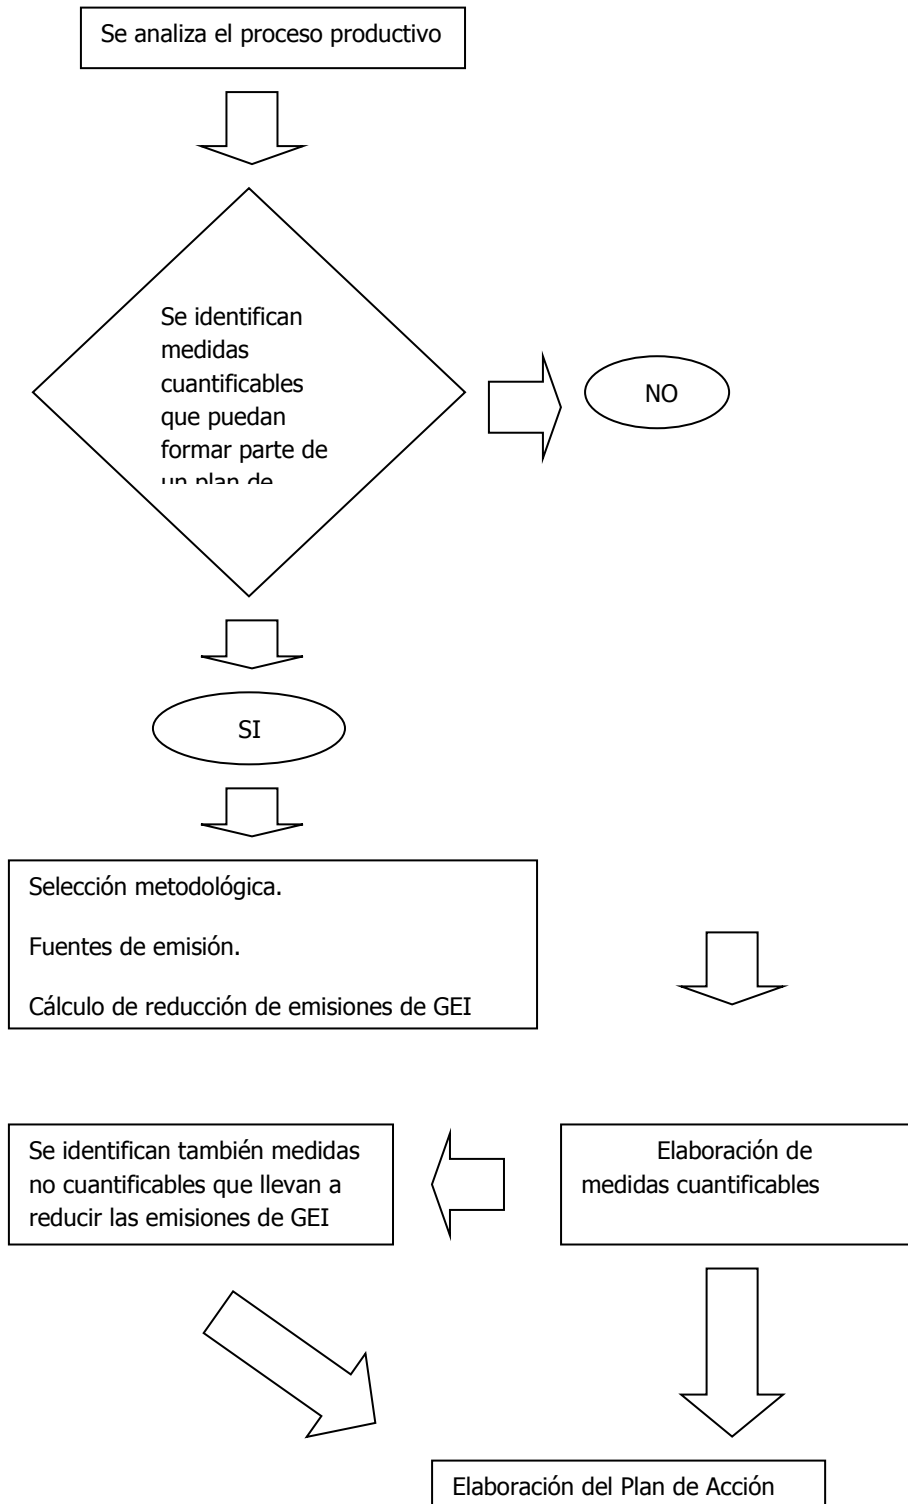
Se analiza el proceso productivo

Se identifican medidas cuantificables que puedan formar parte de un plan de

NO

SI

Selección metodológica.

Fuentes de emisión.

Cálculo de reducción de emisiones de GEI

Se identifican también medidas no cuantificables que llevan a reducir las emisiones de GEI

Elaboración de medidas cuantificables

Elaboración del Plan de Acción